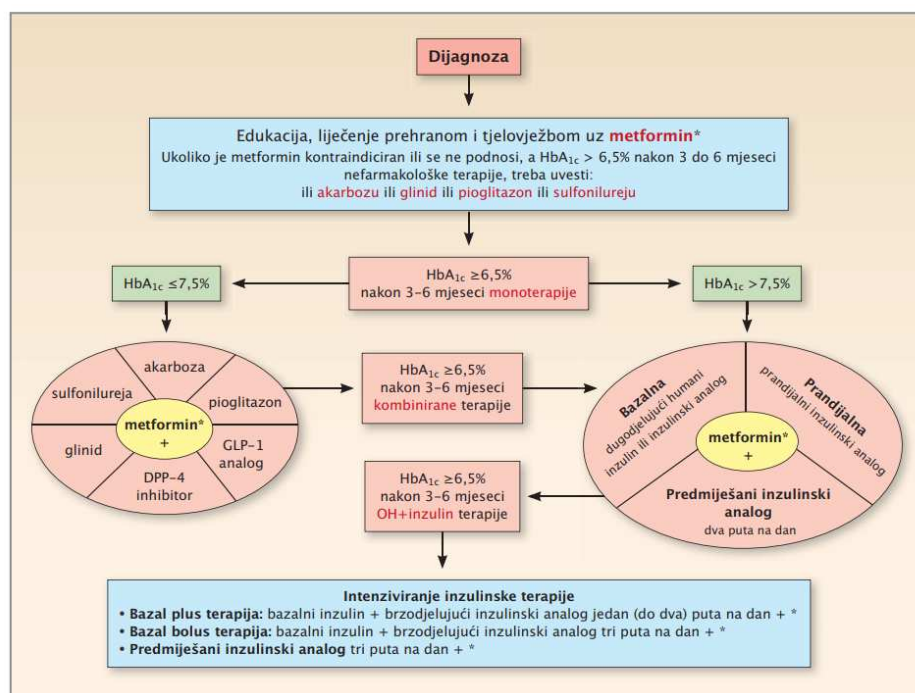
Dijagnoza

Edukacija, liječenje prehranom i tjelovježbom uz metformin*
Ukoliko je metformin kontraindiciran ili se ne podnosi, a $HbA_{1c}$ > 6,5% nakon 3 do 6 mjeseci nefarmakološke terapije, treba uvesti:
ili akarbozu ili glinid ili pioglitazon ili sulfonilureju

$HbA_{1c}$ ≤7,5%

$HbA_{1c}$ ≥6,5%
nakon 3-6 mjeseci monoterapije

$HbA_{1c}$ >7,5%

akarboza
sulfonilureja
pioglitazon
metformin*
+
glinid
GLP-1 analog
DPP-4 inhibitor

$HbA_{1c}$ ≥6,5%
nakon 3-6 mjeseci
kombinirane terapije

Bazalna
dugodjelujući humani inzulin ili inzulinski analog
Prandijalna
prandijalni inzulinski analog
metformin*
+
Predmiješani inzulinski analog
dva puta na dan

$HbA_{1c}$ ≥6,5%
nakon 3-6 mjeseci
OH+inzulin terapije

Intenziviranje inzulinske terapije
• Bazal plus terapija: bazalni inzulin + brzodjelujući inzulinski analog jedan (do dva) puta na dan + *
• Bazal bolus terapija: bazalni inzulin + brzodjelujući inzulinski analog tri puta na dan + *
• Predmiješani inzulinski analog tri puta na dan + *